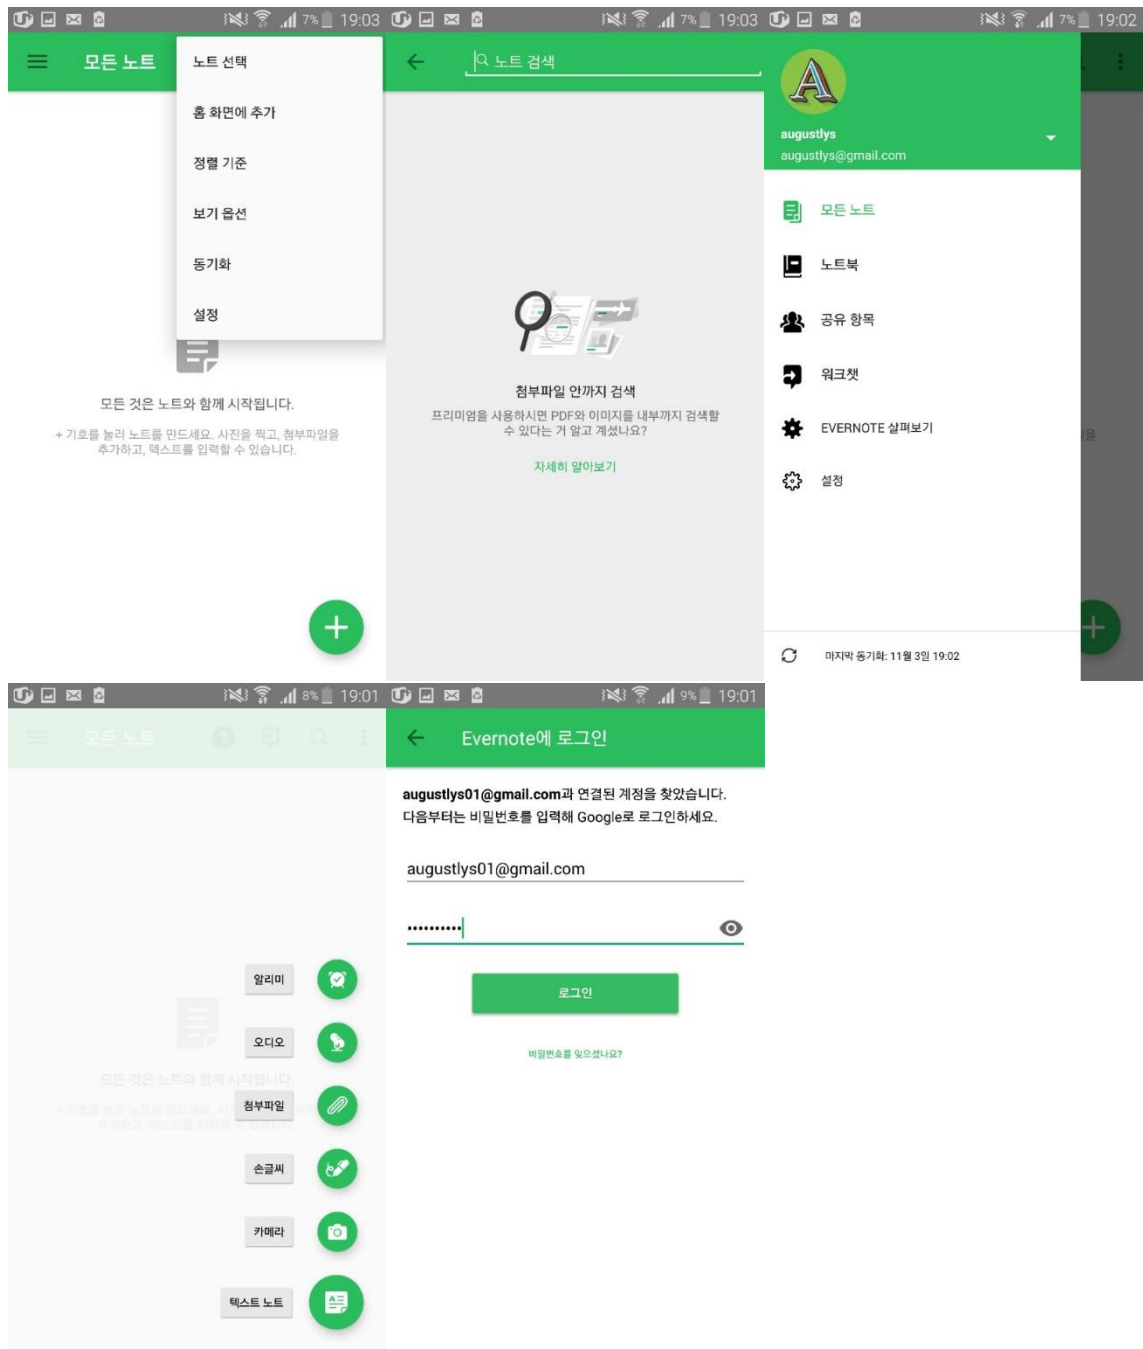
7% 19:03

모든 노트

노트 선택

홈 화면에 추가

정렬 기준

보기 옵션

동기화

설정

모든 것은 노트와 함께 시작됩니다.

+ 기호를 눌러 노트를 만드세요. 사진을 찍고, 첨부파일을 추가하고, 텍스트를 입력할 수 있습니다.

7% 19:03

노트 검색

첨부파일 안까지 검색

프리미엄을 사용하시면 PDF와 이미지를 내부까지 검색할 수 있다는 거 알고 계셨나요?

자세히 알아보기

7% 19:02

augustlys

augustlys@gmail.com

모든 노트

노트북

공유 항목

워크챗

EVERNOTE 살펴보기

설정

마지막 동기화: 11월 3일 19:02

8% 19:01

모든 노트

알리미

오디오

첨부파일

손글씨

카메라

텍스트 노트

모든 것은 노트와 함께 시작됩니다.

9% 19:01

Evernote에 로그인

augustlys01@gmail.com과 연결된 계정을 찾았습니다. 다음부터는 비밀번호를 입력해 Google로 로그인하세요.

augustlys01@gmail.com

••••••••••

로그인

비밀번호를 잊으셨나요?